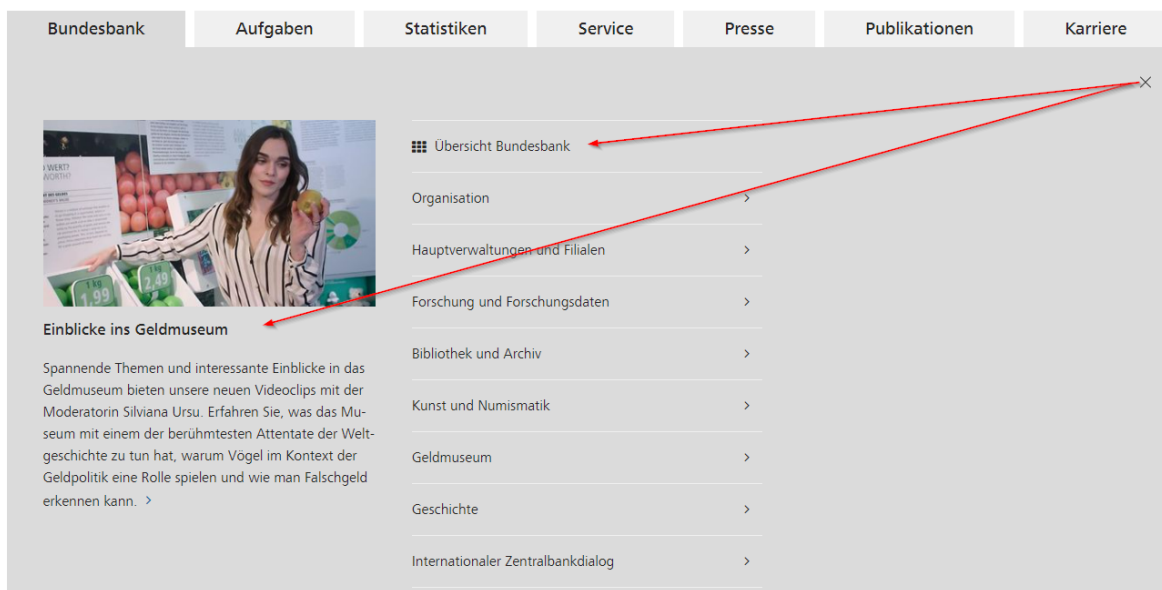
Bundesbank Aufgaben Statistiken Service Presse Publikationen Karriere

×

WERT?
WORTH?

1 kg
1,99

1 kg
2,49

Einblicke ins Geldmuseum

Spannende Themen und interessante Einblicke in das Geldmuseum bieten unsere neuen Videoclips mit der Moderatorin Silviana Ursu. Erfahren Sie, was das Museum mit einem der berühmtesten Attentate der Weltgeschichte zu tun hat, warum Vögel im Kontext der Geldpolitik eine Rolle spielen und wie man Falschgeld erkennen kann. ›

Übersicht Bundesbank

Organisation ›

Hauptverwaltungen und Filialen ›

Forschung und Forschungsdaten ›

Bibliothek und Archiv ›

Kunst und Numismatik ›

Geldmuseum ›

Geschichte ›

Internationaler Zentralbankdialog ›